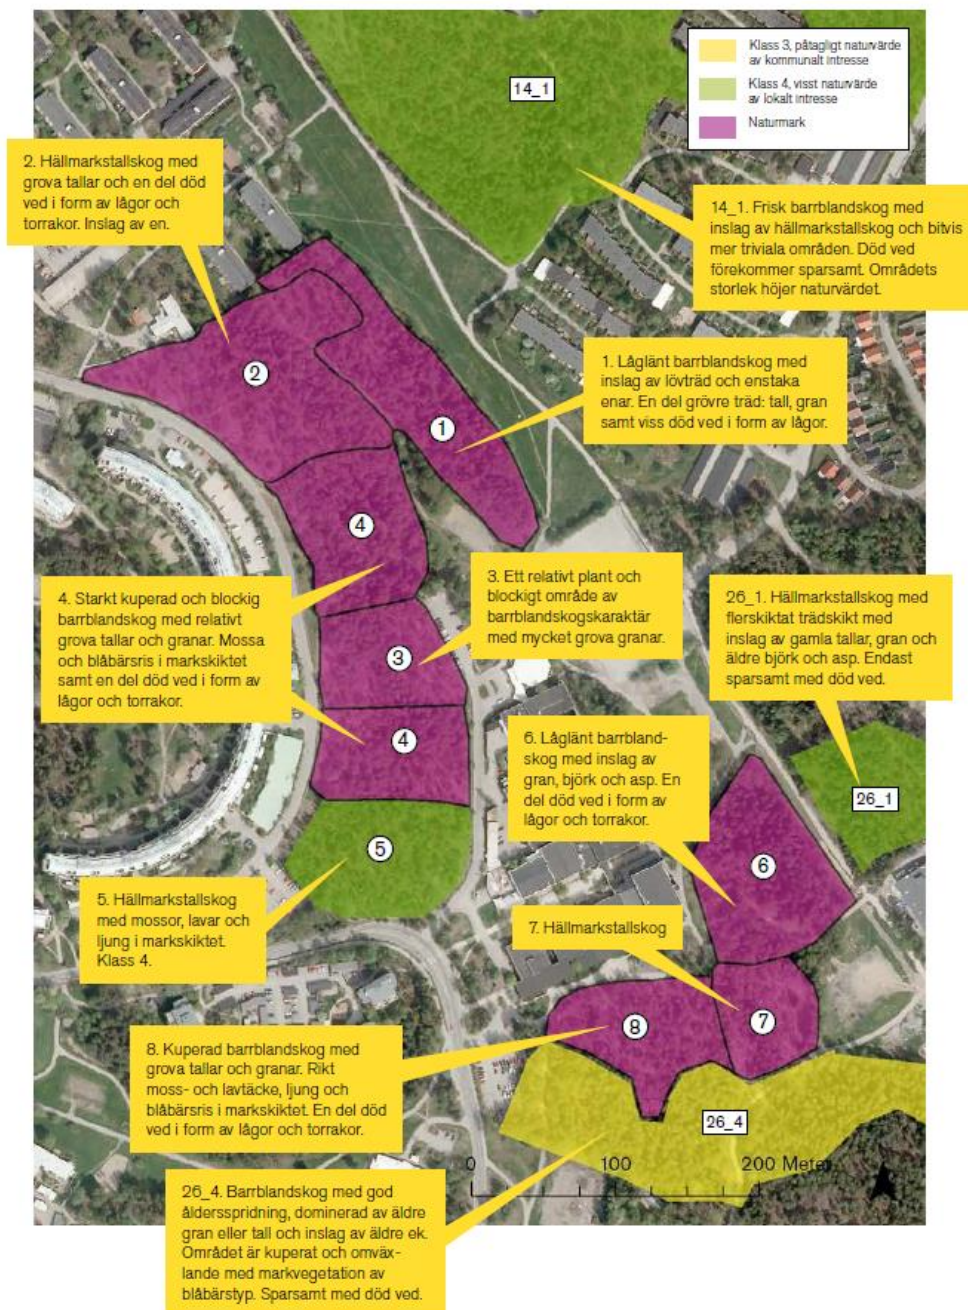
Klass 3, påtagligt naturvärde av kommunalt intresse

Klass 4, visst naturvärde av lokalt intresse

Naturmark

14_1

2. Hällmarkstallskog med grova tallar och en del död ved i form av lågor och torrakor. Inslag av en.

14_1. Frisk barrblandskog med inslag av hällmarkstallskog och bitvis mer triviala områden. Död ved förekommer sparsamt. Områdets storlek höjer naturvärdet.

2

1

1. Låglänt barrblandskog med inslag av lövträd och enstaka enar. En del grövre träd: tall, gran samt viss död ved i form av lågor.

4

3. Ett relativt plant och blockigt område av barrblandskogskaraktär med mycket grova granar.

4. Starkt kuperad och blockig barrblandskog med relativt grova tallar och granar. Mossa och blåbärsris i markskiktet samt en del död ved i form av lågor och torrakor.

3

26_1. Hällmarkstallskog med flerskiktat trädskikt med inslag av gamla tallar, gran och äldre björk och asp. Endast sparsamt med död ved.

4

6. Låglänt barrblandskog med inslag av gran, björk och asp. En del död ved i form av lågor och torrakor.

26_1

5

6

5. Hällmarkstallskog med mossor, lavar och ljung i markskiktet. Klass 4.

7. Hällmarkstallskog

8

7

8. Kuperad barrblandskog med grova tallar och granar. Rikt moss- och lavtäcke, ljung och blåbärsris i markskiktet. En del död ved i form av lågor och torrakor.

26_4

0 100 200 Meter

26_4. Barrblandskog med god åldersspridning, dominerad av äldre gran eller tall och inslag av äldre ek. Området är kuperat och omväxlande med markvegetation av blåbärstyp. Sparsamt med död ved.